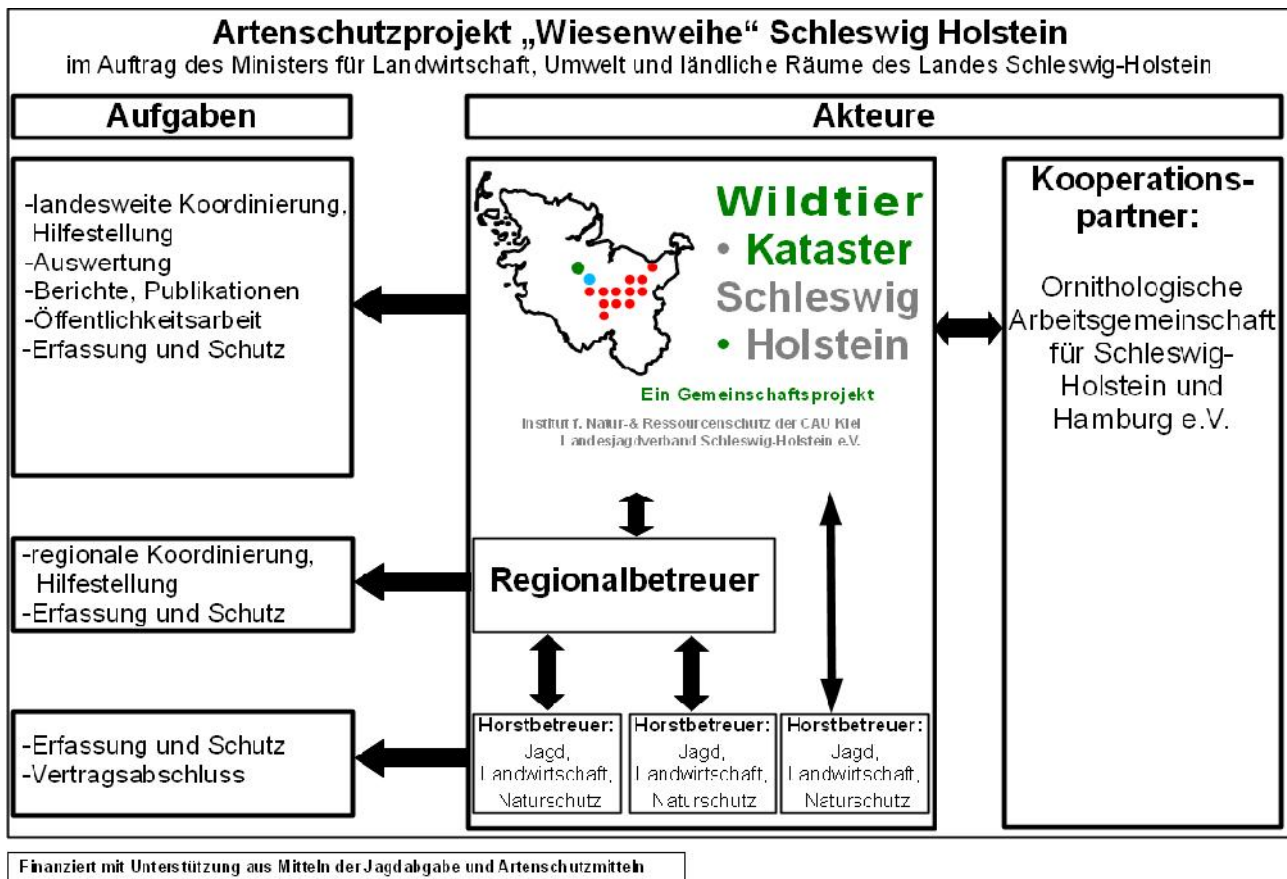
Artenschutzprojekt „Wiesenweihe" Schleswig Holstein
im Auftrag des Ministers für Landwirtschaft, Umwelt und ländliche Räume des Landes Schleswig-Holstein

Aufgaben

Akteure

-landesweite Koordinierung, Hilfestellung
-Auswertung
-Berichte, Publikationen
-Öffentlichkeitsarbeit
-Erfassung und Schutz

Wildtier
• Kataster
Schleswig
• Holstein

Ein Gemeinschaftsprojekt
Institut f. Natur-& Ressourcenschutz der CAU Kiel
Landesjagdverband Schleswig-Holstein e.V.

Kooperationspartner:

Ornithologische Arbeitsgemeinschaft für Schleswig-Holstein und Hamburg e.V.

-regionale Koordinierung, Hilfestellung
-Erfassung und Schutz

Regionalbetreuer

-Erfassung und Schutz
-Vertragsabschluss

Horstbetreuer:
Jagd, Landwirtschaft, Naturschutz

Horstbetreuer:
Jagd, Landwirtschaft, Naturschutz

Horstbetreuer:
Jagd, Landwirtschaft, Naturschutz

Finanziert mit Unterstützung aus Mitteln der Jagdabgabe und Artenschutzmitteln